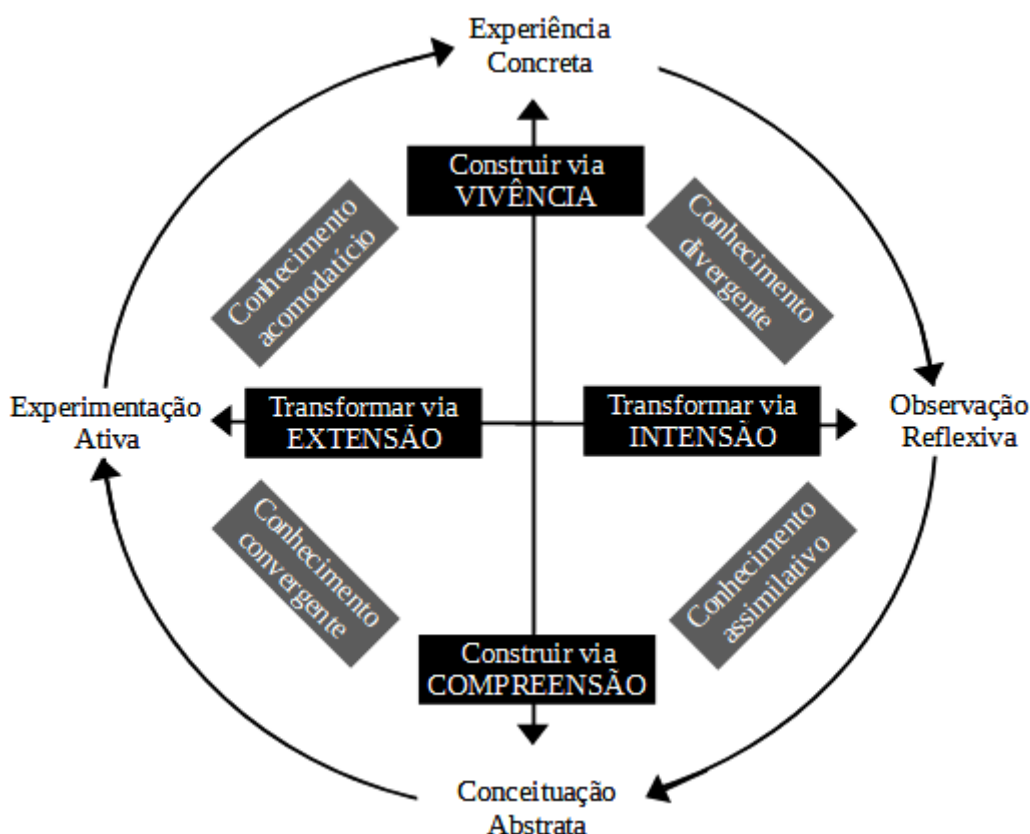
Experiência Concreta

Construir via VIVÊNCIA

Conhecimento acomodatício

Conhecimento divergente

Experimentação Ativa

Transformar via EXTENSÃO

Transformar via INTENSÃO

Observação Reflexiva

Conhecimento convergente

Conhecimento assimilativo

Construir via COMPREENSÃO

Conceituação Abstrata